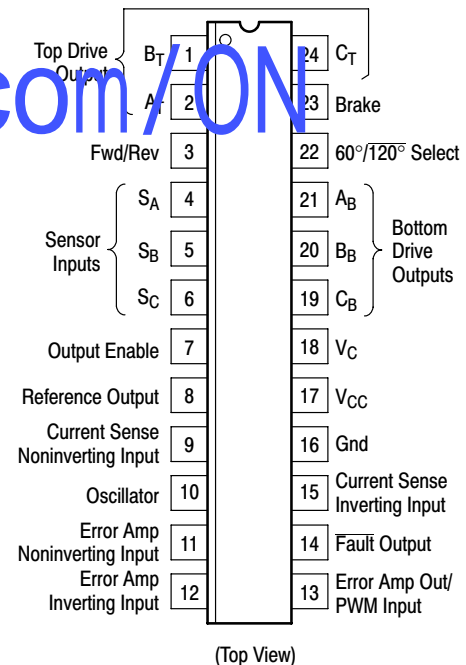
Top Drive Outputs
$B_T$ 1
$A_T$ 2
Fwd/Rev 3
Sensor Inputs
$S_A$ 4
$S_B$ 5
$S_C$ 6
Output Enable 7
Reference Output 8
Current Sense Noninverting Input 9
Oscillator 10
Error Amp Noninverting Input 11
Error Amp Inverting Input 12

24 $C_T$
23 Brake
22 60°/$\overline{120°}$ Select
21 $A_B$
20 $B_B$
19 $C_B$
Bottom Drive Outputs
18 $V_C$
17 $V_{CC}$
16 Gnd
15 Current Sense Inverting Input
14 $\overline{\text{Fault}}$ Output
13 Error Amp Out/ PWM Input

com/ON

(Top View)